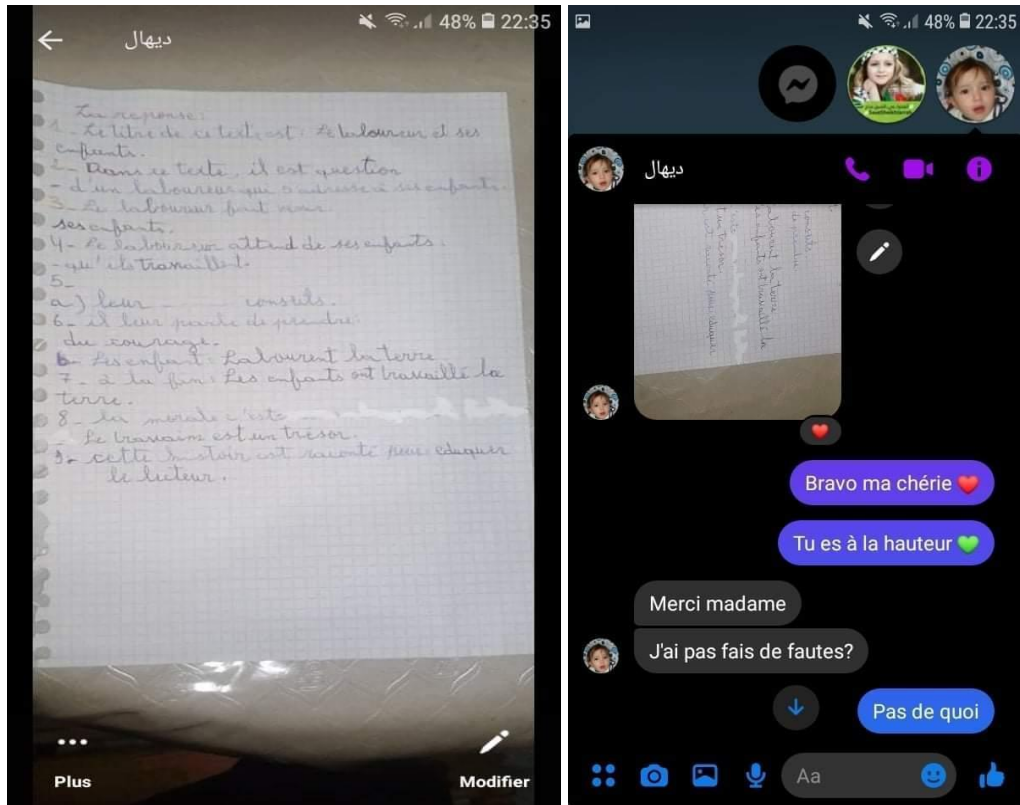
48% 22:35
ديهال

La reponse:
1- Le titre de ce texte est: Le laboureur et ses enfants.
2- Dans ce texte, il est question
- d'un laboureur qui s'adresse à ses enfants.
3- Le laboureur fait venir ses enfants.
4- Le laboureur attend de ses enfants:
- qu'ils travaillent.
5-
a) leur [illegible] conseils.
6- il leur parle de prendre du courage.
b- Les enfant: Labourent la terre
7- à la fin: Les enfants ont travaillé la terre.
8- la morale c'est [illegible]
- Le travail est un trésor.
9- cette histoir est racontée pour éduquer le lecteur.

Plus
Modifier

48% 22:35
ديهال
Bravo ma chérie ❤️
Tu es à la hauteur 💚
Merci madame
J'ai pas fais de fautes?
Pas de quoi
Aa